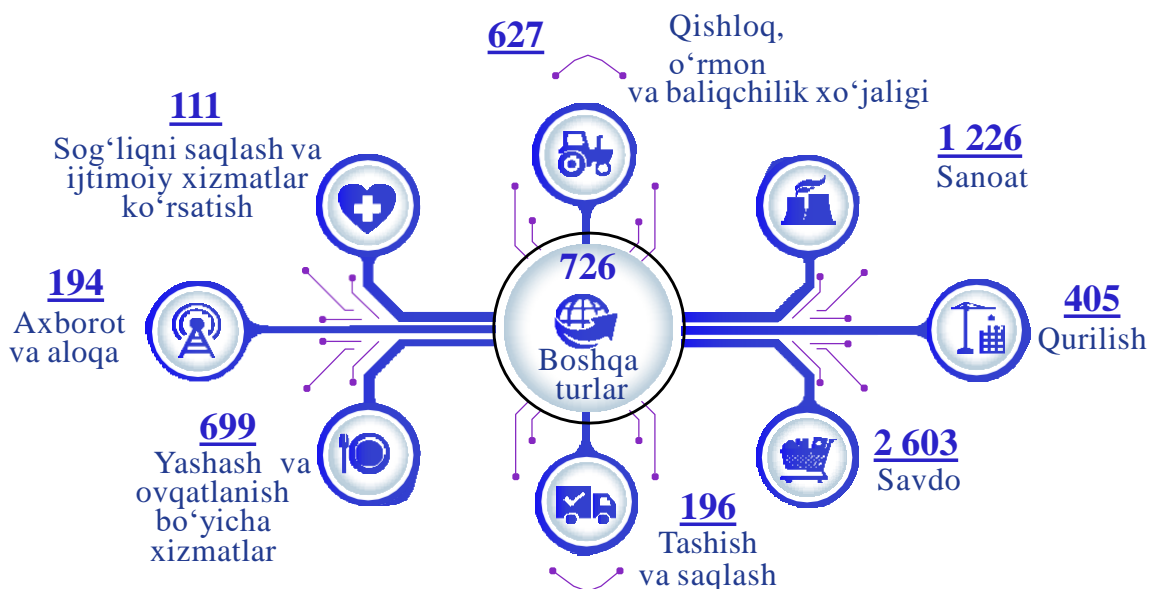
627
Qishloq, o‘rmon va baliqchilik xo‘jaligi

111
Sog‘liqni saqlash va ijtimoiy xizmatlar ko‘rsatish

1 226
Sanoat

194
Axborot va aloqa

726
Boshqa turlar

405
Qurilish

699
Yashash va ovqatlanish bo‘yicha xizmatlar

2 603
Savdo

196
Tashish va saqlash